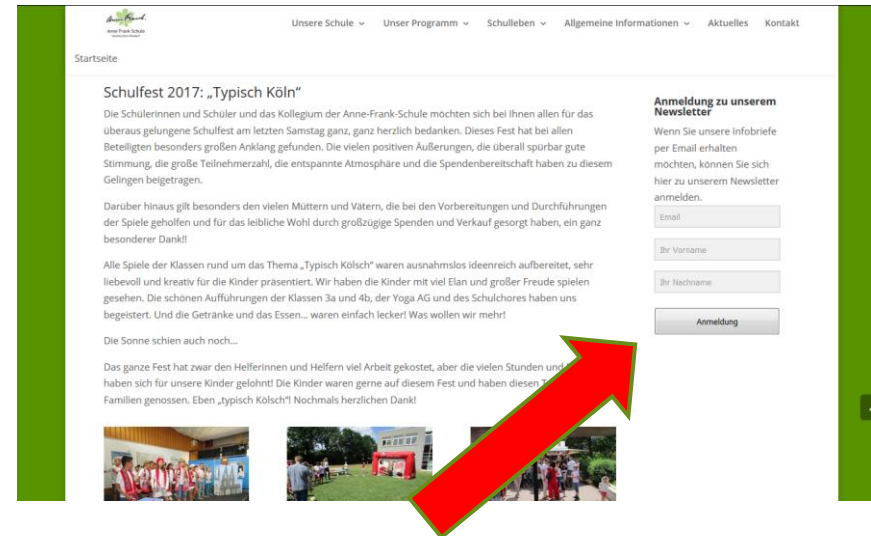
Anne Frank
Anne-Frank-Schule
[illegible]

Unsere Schule ⌄ Unser Programm ⌄ Schulleben ⌄ Allgemeine Informationen ⌄ Aktuelles Kontakt

Startseite

Schulfest 2017: „Typisch Köln"

Die Schülerinnen und Schüler und das Kollegium der Anne-Frank-Schule möchten sich bei Ihnen allen für das überaus gelungene Schulfest am letzten Samstag ganz, ganz herzlich bedanken. Dieses Fest hat bei allen Beteiligten besonders großen Anklang gefunden. Die vielen positiven Äußerungen, die überall spürbar gute Stimmung, die große Teilnehmerzahl, die entspannte Atmosphäre und die Spendenbereitschaft haben zu diesem Gelingen beigetragen.

Darüber hinaus gilt besonders den vielen Müttern und Vätern, die bei den Vorbereitungen und Durchführungen der Spiele geholfen und für das leibliche Wohl durch großzügige Spenden und Verkauf gesorgt haben, ein ganz besonderer Dank!!

Alle Spiele der Klassen rund um das Thema „Typisch Kölsch" waren ausnahmslos ideenreich aufbereitet, sehr liebevoll und kreativ für die Kinder präsentiert. Wir haben die Kinder mit viel Elan und großer Freude spielen gesehen. Die schönen Aufführungen der Klassen 3a und 4b, der Yoga AG und des Schulchores haben uns begeistert. Und die Getränke und das Essen... waren einfach lecker! Was wollen wir mehr!

Die Sonne schien auch noch...

Das ganze Fest hat zwar den Helferinnen und Helfern viel Arbeit gekostet, aber die vielen Stunden und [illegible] haben sich für unsere Kinder gelohnt! Die Kinder waren gerne auf diesem Fest und haben diesen T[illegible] Familien genossen. Eben „typisch Kölsch"! Nochmals herzlichen Dank!

Anmeldung zu unserem Newsletter

Wenn Sie unsere Infobriefe per Email erhalten möchten, können Sie sich hier zu unserem Newsletter anmelden.

Email

Ihr Vorname

Ihr Nachname

Anmeldung